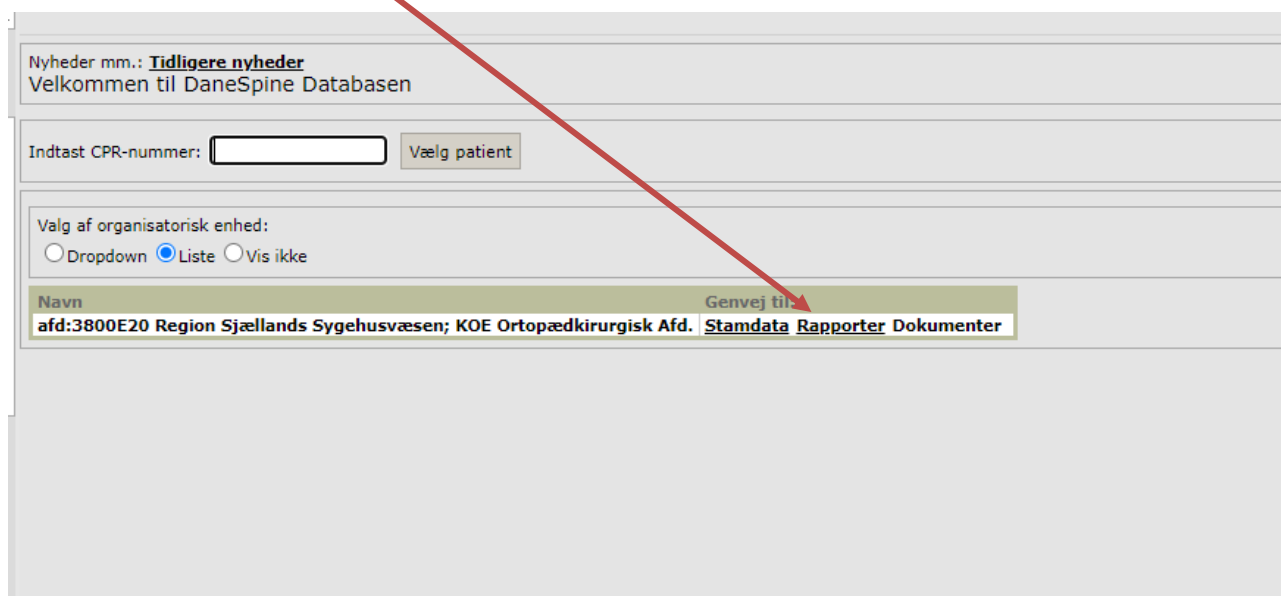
Nyheder mm.: Tidligere nyheder
Velkommen til DaneSpine Databasen

Indtast CPR-nummer: Vælg patient

Valg af organisatorisk enhed:
Dropdown Liste Vis ikke

| Navn | Genvej til: |
|---|---|
| afd:3800E20 Region Sjællands Sygehusvæsen; KOE Ortopædkirurgisk Afd. | Stamdata Rapporter Dokumenter |